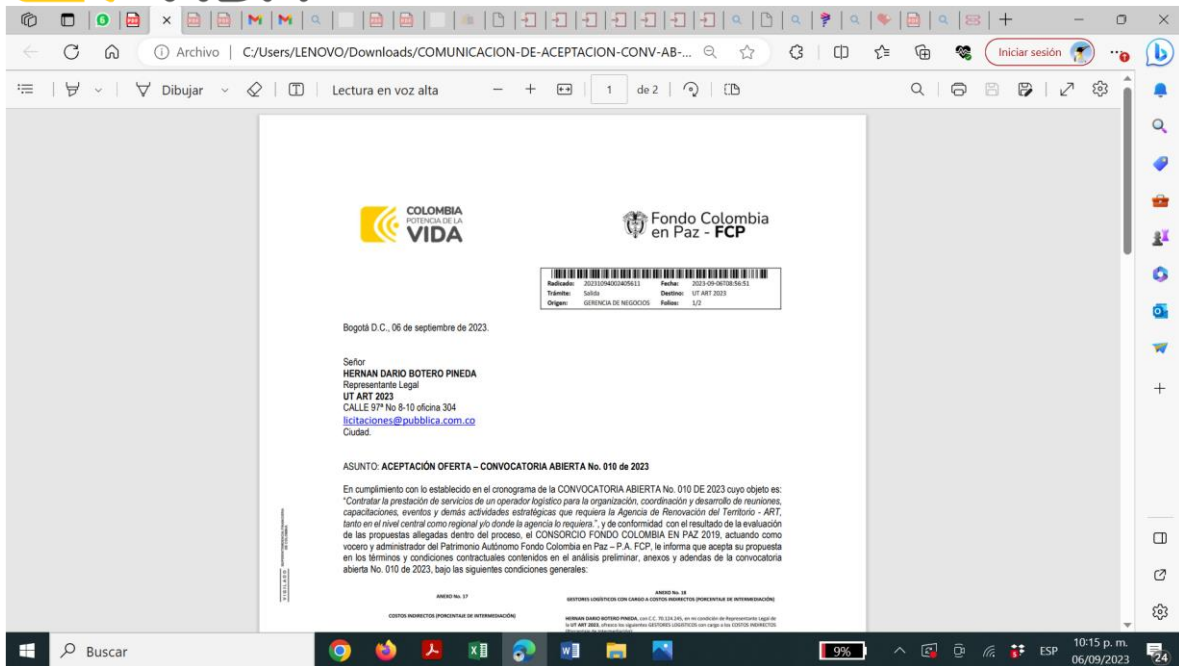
Archivo | C:/Users/LENOVO/Downloads/COMUNICACION-DE-ACEPTACION-CONV-AB-...

Iniciar sesión

Dibujar | Lectura en voz alta | 1 de 2

COLOMBIA POTENCIA DE LA VIDA

Fondo Colombia en Paz - FCP

| | | | |
|---|---|---|---|
| Radicado: | 20231094002405611 | Fecha: | 2023-09-06T08:56:51 |
| Trámite: | Salida | Destino: | UT ART 2023 |
| Origen: | GERENCIA DE NEGOCIOS | Folios: | 1/2 |

Bogotá D.C., 06 de septiembre de 2023.

Señor
HERNAN DARIO BOTERO PINEDA
Representante Legal
UT ART 2023
CALLE 97ª No 8-10 oficina 304
licitaciones@pubblica.com.co
Ciudad.

ASUNTO: ACEPTACIÓN OFERTA – CONVOCATORIA ABIERTA No. 010 de 2023

En cumplimiento con lo establecido en el cronograma de la CONVOCATORIA ABIERTA No. 010 DE 2023 cuyo objeto es: "Contratar la prestación de servicios de un operador logístico para la organización, coordinación y desarrollo de reuniones, capacitaciones, eventos y demás actividades estratégicas que requiera la Agencia de Renovación del Territorio - ART, tanto en el nivel central como regional y/o donde la agencia lo requiera.", y de conformidad con el resultado de la evaluación de las propuestas allegadas dentro del proceso, el CONSORCIO FONDO COLOMBIA EN PAZ 2019, actuando como vocero y administrador del Patrimonio Autónomo Fondo Colombia en Paz – P.A. FCP, le informa que acepta su propuesta en los términos y condiciones contractuales contenidos en el análisis preliminar, anexos y adendas de la convocatoria abierta No. 010 de 2023, bajo las siguientes condiciones generales:

ANEXO No. 17

COSTOS INDIRECTOS (PORCENTAJE DE INTERMEDIACIÓN)

ANEXO No. 18
GESTORES LOGÍSTICOS CON CARGO A COSTOS INDIRECTOS (PORCENTAJE DE INTERMEDIACIÓN)

HERNAN DARIO BOTERO PINEDA, con C.C. 70.124.245, en mi condición de Representante Legal de la UT ART 2023, ofrezco los siguientes GESTORES LOGÍSTICOS con cargo a los COSTOS INDIRECTOS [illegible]

Buscar

9%

ESP

10:15 p. m.
06/09/2023